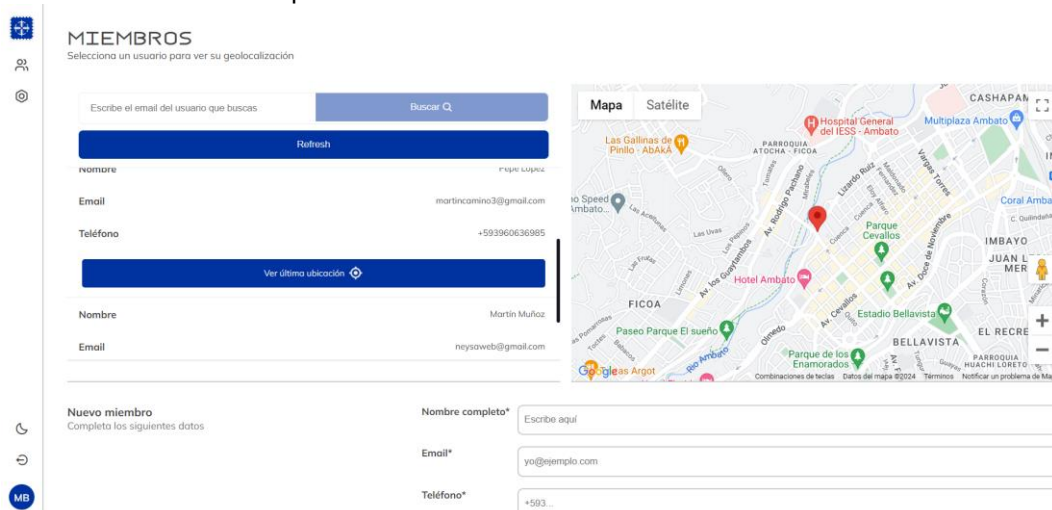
MIEMBROS
Selecciona un usuario para ver su geolocalización

Escribe el email del usuario que buscas
Buscar

Refresh

Nombre Pepe López

Email martincamino3@gmail.com

Teléfono +593960636985

Ver última ubicación

Nombre Martín Muñoz

Email neysaweb@gmail.com

Mapa Satélite

CASHAPAM
Hospital General del IESS - Ambato
Multiplaza Ambato
Las Gallinas de Pinllo - AbAkÁ
PARROQUIA ATOCHA - FICOA
Speed Ambato
Av. Rodrigo Pachano
Lizardo Ruiz
Vargas Torres
Coral Amba
C. Quilindaña
Parque Cevallos
IMBAYO
JUAN L MER
Las Uvas
Av. los Guaytambos
Av. Doce de Noviembre
Hotel Ambato
FICOA
Av. Cevallos
Estadio Bellavista
EL RECRE
Paseo Parque El sueño
Olmedo
BELLAVISTA
Parque de los Enamorados
PARROQUIA HUACHI LORETO
Rio Ambato
Google as Argot
Combinaciones de teclas Datos del mapa ©2024 Términos Notificar un problema de Ma

Nuevo miembro
Completa los siguientes datos

Nombre completo*
Escribe aquí

Email*
yo@ejemplo.com

Teléfono*
+593...

MB